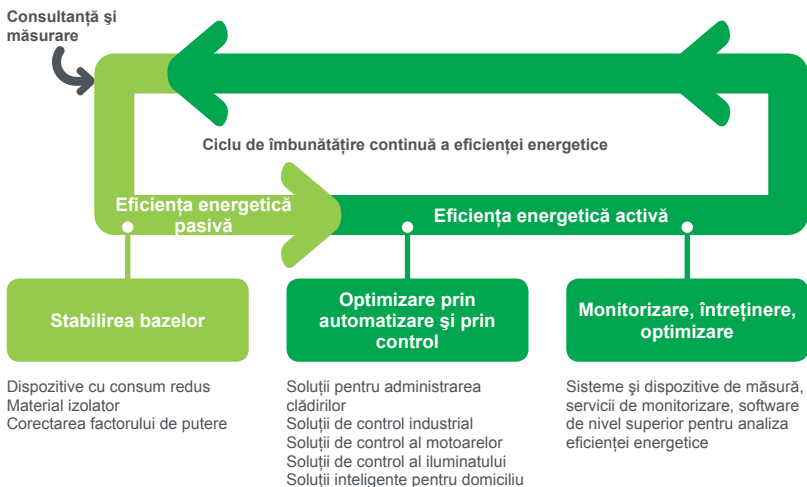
Consultanță şi măsurare

Ciclu de îmbunătățire continuă a eficienței energetice

Eficiența energetică pasivă

Eficiența energetică activă

Stabilirea bazelor

Optimizare prin automatizare şi prin control

Monitorizare, întreținere, optimizare

Dispozitive cu consum redus
Material izolator
Corectarea factorului de putere

Soluții pentru administrarea clădirilor
Soluții de control industrial
Soluții de control al motoarelor
Soluții de control al iluminatului
Soluții inteligente pentru domiciliu

Sisteme şi dispozitive de măsură, servicii de monitorizare, software de nivel superior pentru analiza eficienței energetice